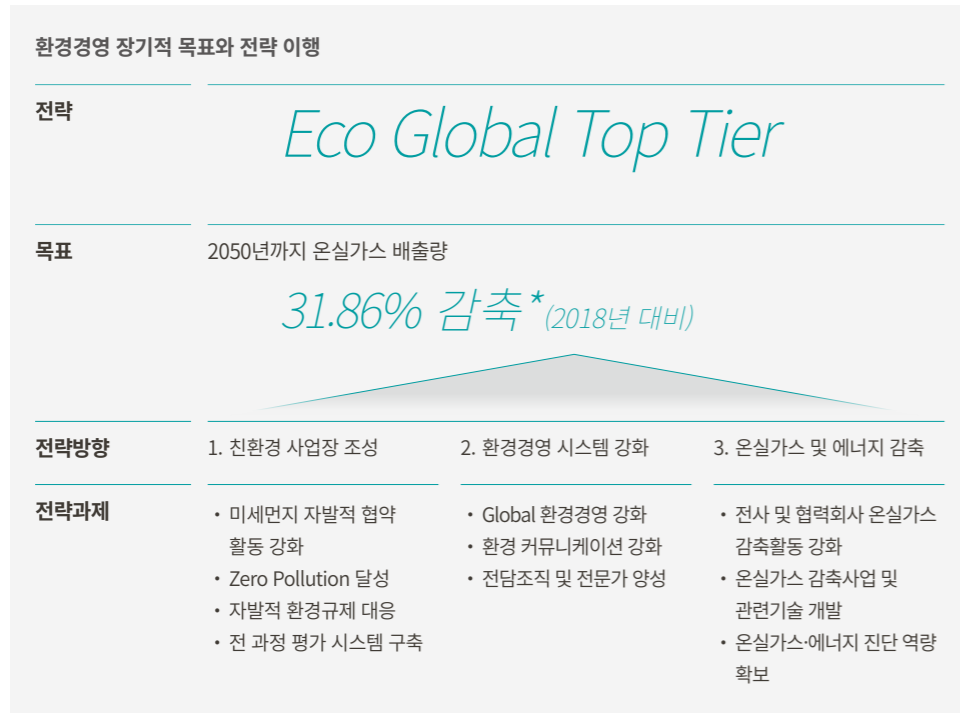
환경경영 장기적 목표와 전략 이행

전략

Eco Global Top Tier

목표

2050년까지 온실가스 배출량

31.86% 감축* (2018년 대비)

전략방향

1. 친환경 사업장 조성

2. 환경경영 시스템 강화

3. 온실가스 및 에너지 감축

전략과제

• 미세먼지 자발적 협약 활동 강화
• Zero Pollution 달성
• 자발적 환경규제 대응
• 전 과정 평가 시스템 구축

• Global 환경경영 강화
• 환경 커뮤니케이션 강화
• 전담조직 및 전문가 양성

• 전사 및 협력회사 온실가스 감축활동 강화
• 온실가스 감축사업 및 관련기술 개발
• 온실가스·에너지 진단 역량 확보